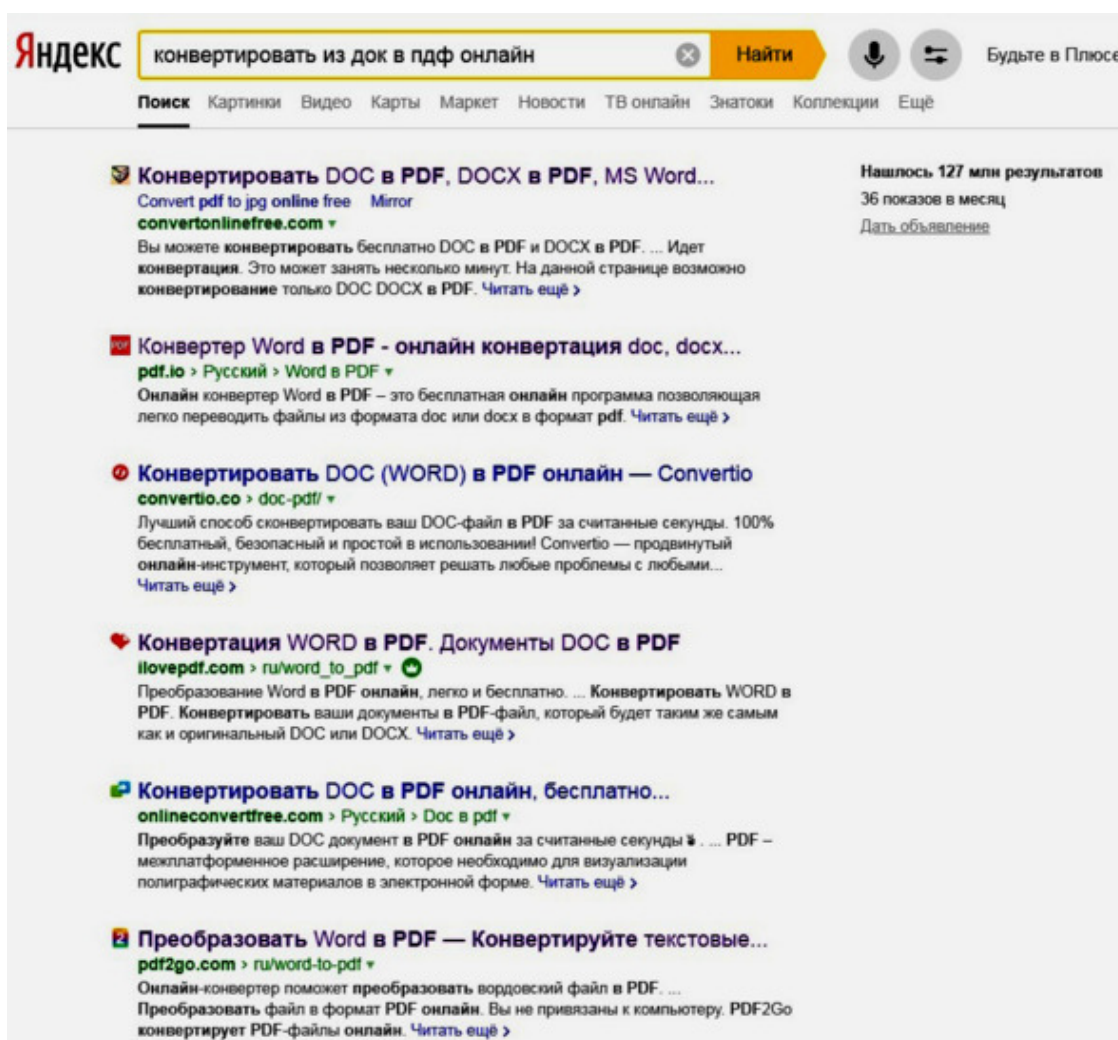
Яндекс конвертировать из док в пдф онлайн Найти Будьте в Плюсе

Поиск Картинки Видео Карты Маркет Новости ТВ онлайн Знатоки Коллекции Ещё

Нашлось 127 млн результатов
36 показов в месяц
Дать объявление

Конвертировать DOC в PDF, DOCX в PDF, MS Word...
Convert pdf to jpg online free Mirror
convertonlinefree.com
Вы можете конвертировать бесплатно DOC в PDF и DOCX в PDF. ... Идет конвертация. Это может занять несколько минут. На данной странице возможно конвертирование только DOC DOCX в PDF. Читать ещё >

Конвертер Word в PDF - онлайн конвертация doc, docx...
pdf.io › Русский › Word в PDF
Онлайн конвертер Word в PDF – это бесплатная онлайн программа позволяющая легко переводить файлы из формата doc или docx в формат pdf. Читать ещё >

Конвертировать DOC (WORD) в PDF онлайн — Convertio
convertio.co › doc-pdf/
Лучший способ сконвертировать ваш DOC-файл в PDF за считанные секунды. 100% бесплатный, безопасный и простой в использовании! Convertio — продвинутый онлайн-инструмент, который позволяет решать любые проблемы с любыми...
Читать ещё >

Конвертация WORD в PDF. Документы DOC в PDF
ilovepdf.com › ru/word_to_pdf
Преобразование Word в PDF онлайн, легко и бесплатно. ... Конвертировать WORD в PDF. Конвертировать ваши документы в PDF-файл, который будет таким же самым как и оригинальный DOC или DOCX. Читать ещё >

Конвертировать DOC в PDF онлайн, бесплатно...
onlineconvertfree.com › Русский › Doc в pdf
Преобразуйте ваш DOC документ в PDF онлайн за считанные секунды. ... PDF – межплатформенное расширение, которое необходимо для визуализации полиграфических материалов в электронной форме. Читать ещё >

Преобразовать Word в PDF — Конвертируйте текстовые...
pdf2go.com › ru/word-to-pdf
Онлайн-конвертер поможет преобразовать вордовский файл в PDF. ... Преобразовать файл в формат PDF онлайн. Вы не привязаны к компьютеру. PDF2Go конвертирует PDF-файлы онлайн. Читать ещё >